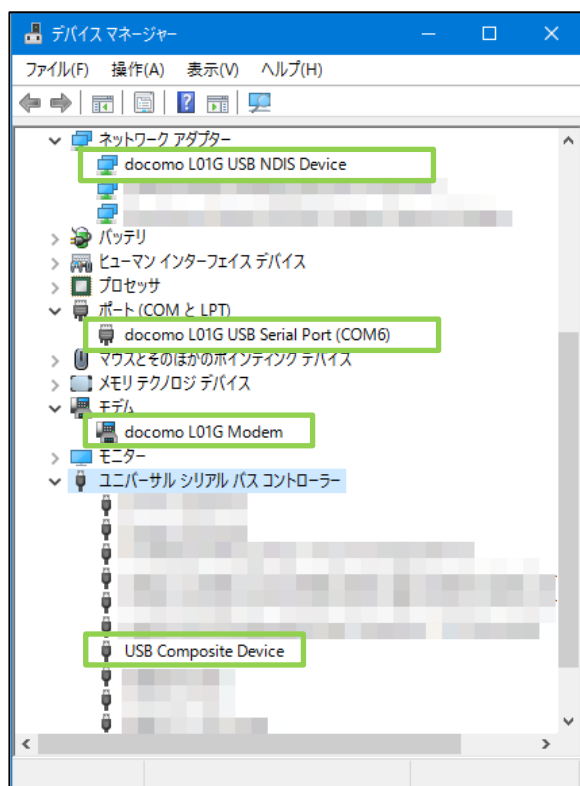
デバイス マネージャー

ファイル(F) 操作(A) 表示(V) ヘルプ(H)

ネットワーク アダプター
docomo L01G USB NDIS Device
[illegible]
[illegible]
バッテリ
ヒューマン インターフェイス デバイス
プロセッサ
ポート (COM と LPT)
docomo L01G USB Serial Port (COM6)
マウスとそのほかのポインティング デバイス
メモリ テクノロジ デバイス
モデム
docomo L01G Modem
モニター
ユニバーサル シリアル バス コントローラー
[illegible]
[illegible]
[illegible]
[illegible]
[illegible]
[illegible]
USB Composite Device
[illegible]
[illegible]
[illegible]